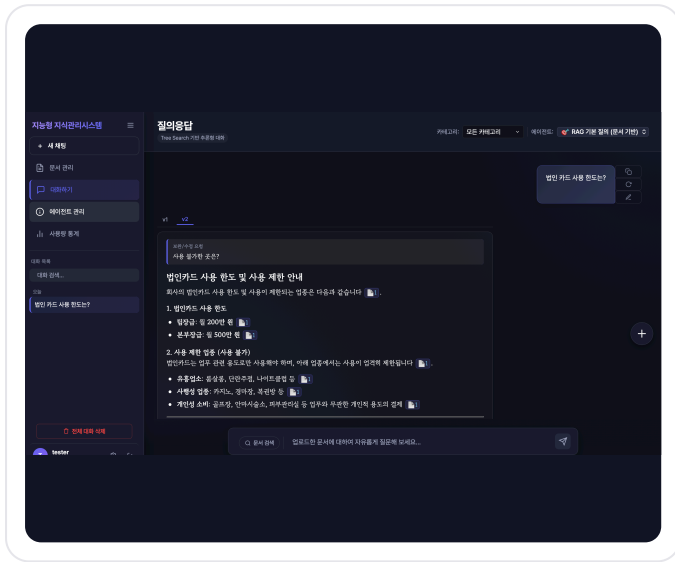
지능형 지식관리시스템

+ 새 채팅

문서 관리

대화하기

에이전트 관리

사용량 통계

대화 목록

대화 검색...

오늘

법인 카드 사용 한도는?

전체 대화 삭제

tester

질의응답

Tree Search 기반 폴문형 대화

카테고리: 모든 카테고리

에이전트: RAG 기본 질의 (문서 기반)

법인 카드 사용 한도는?

v1 v2

요번/수정 요청

사용 불가한 곳은?

법인카드 사용 한도 및 사용 제한 안내

회사의 법인카드 사용 한도 및 사용이 제한되는 업종은 다음과 같습니다 1.

1. 법인카드 사용 한도

- 팀장급: 월 200만 원 1
- 본부장급: 월 500만 원 1

2. 사용 제한 업종 (사용 불가)

법인카드는 업무 관련 용도로만 사용해야 하며, 아래 업종에서는 사용이 엄격히 제한됩니다 1.

- 유흥업소: 룸살롱, 단란주점, 나이트클럽 등 1
- 사행성 업종: 카지노, 경마장, 복권방 등 1
- 개인성 소비: 골프장, 안마시술소, 피부관리실 등 업무와 무관한 개인적 용도의 결제 1

문서 검색

업로드한 문서에 대하여 자유롭게 질문해 보세요...